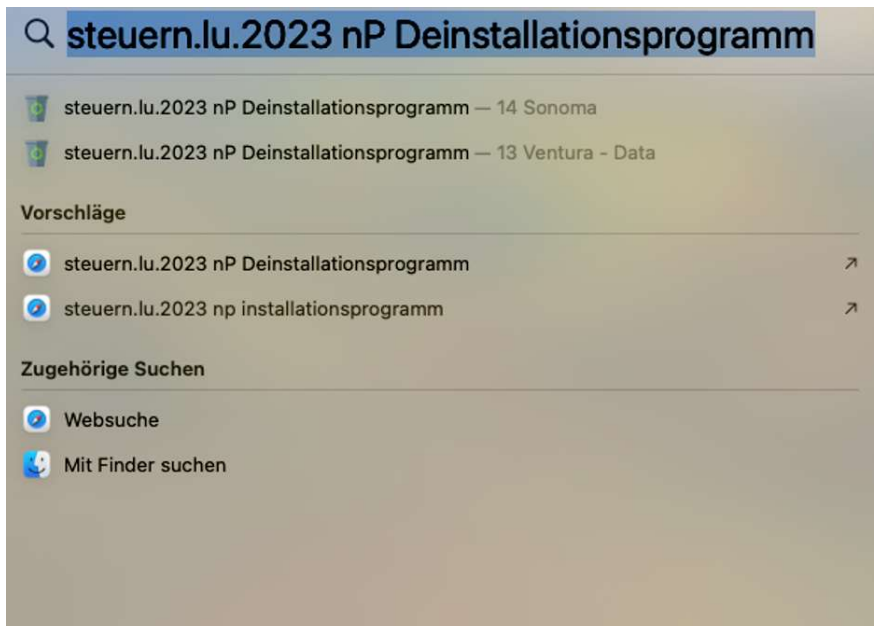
steuern.lu.2023 nP Deinstallationsprogramm

steuern.lu.2023 nP Deinstallationsprogramm — 14 Sonoma

steuern.lu.2023 nP Deinstallationsprogramm — 13 Ventura - Data

Vorschläge

steuern.lu.2023 nP Deinstallationsprogramm ↗

steuern.lu.2023 np installationsprogramm ↗

Zugehörige Suchen

Websuche

Mit Finder suchen